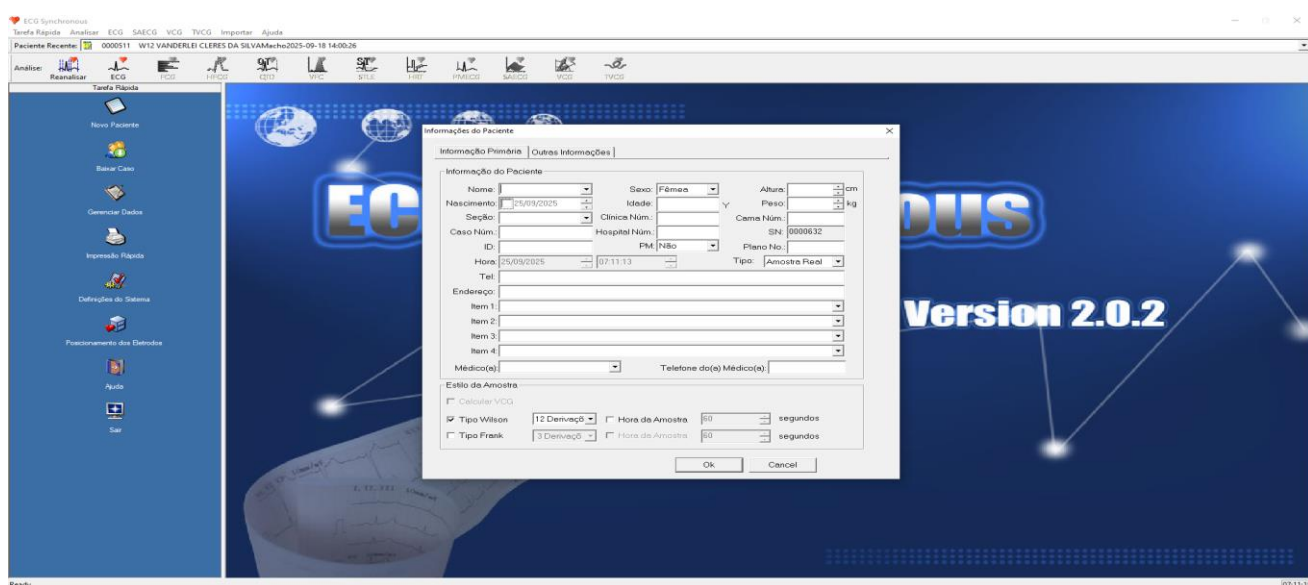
ECG Synchronous
Tarefa Rápida Analisar ECG SAECG VCG TVCG Importar Ajuda
Paciente Recente: 0000511 W12 VANDERLEI CLERES DA SILVAMacho2025-09-18 14:00:26
Análise: Reanalisar ECG FCG HFCG QTD VTC STLE HRV PMECG SAECG VCG TVCG
Tarefa Rápida
Novo Paciente
Baixar Caso
Gerenciar Dados
Impressão Rápida
Definições do Sistema
Posicionamento dos Eletrodos
Ajuda
Sair

ECG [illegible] OUS
Version 2.0.2

Informações do Paciente
Informação Primária | Outras Informações
Informação do Paciente
Nome:
Sexo: Fêmea
Altura: cm
Nascimento: 25/09/2025
Idade: Y
Peso: kg
Seção:
Clínica Núm.:
Cama Núm.:
Caso Núm.:
Hospital Núm.:
SN: 0000632
ID:
PM: Não
Plano No.:
Hora: 25/09/2025 07:11:13
Tipo: Amostra Real
Tel:
Endereço:
Item 1:
Item 2:
Item 3:
Item 4:
Médico(a):
Telefone do(a) Médico(a):
Estilo da Amostra
Calcular VCG
Tipo Wilson 12 Derivaçõ Hora da Amostra 60 segundos
Tipo Frank 3 Derivaçõ Hora da Amostra 60 segundos
Ok Cancel
Ready
07:11:1